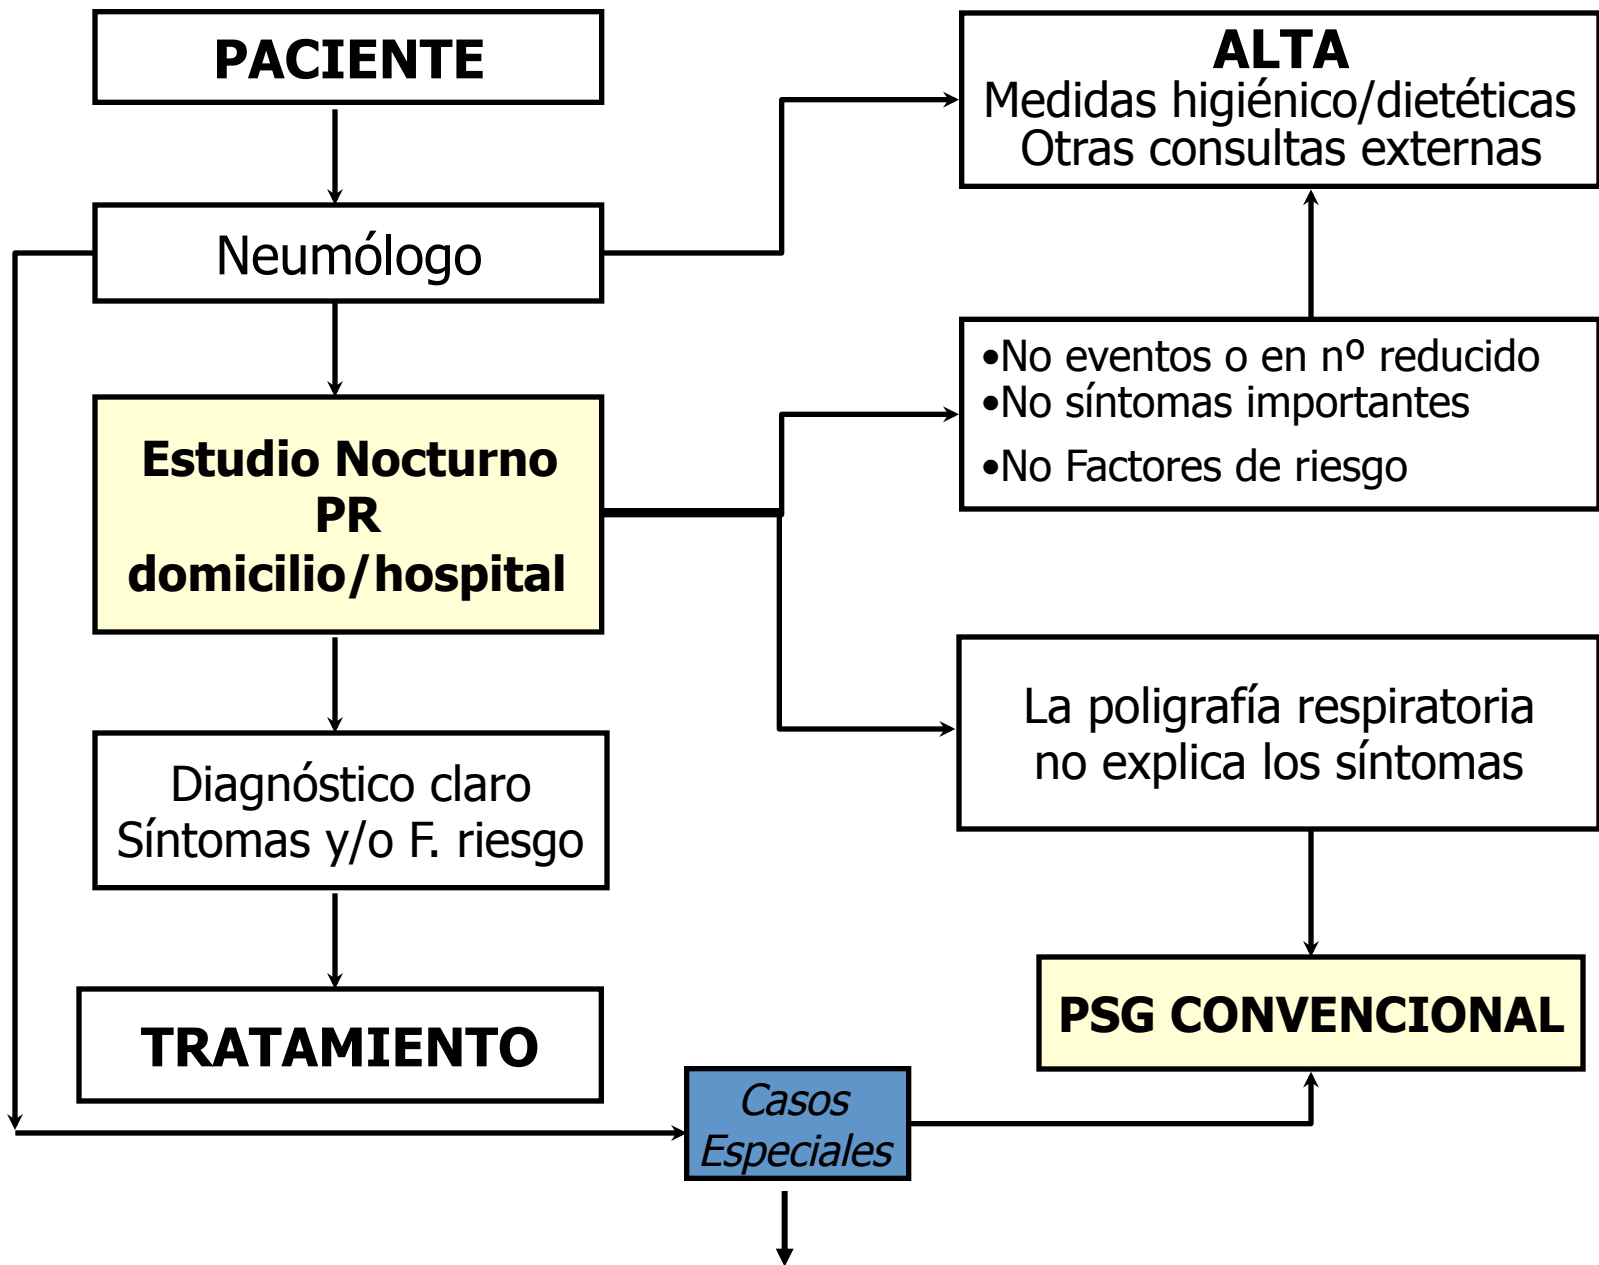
PACIENTE

Neumólogo

Estudio Nocturno PR domicilio/hospital

Diagnóstico claro Síntomas y/o F. riesgo

TRATAMIENTO

ALTA
Medidas higiénico/dietéticas
Otras consultas externas

•No eventos o en nº reducido
•No síntomas importantes
•No Factores de riesgo

La poligrafía respiratoria no explica los síntomas

PSG CONVENCIONAL

Casos Especiales